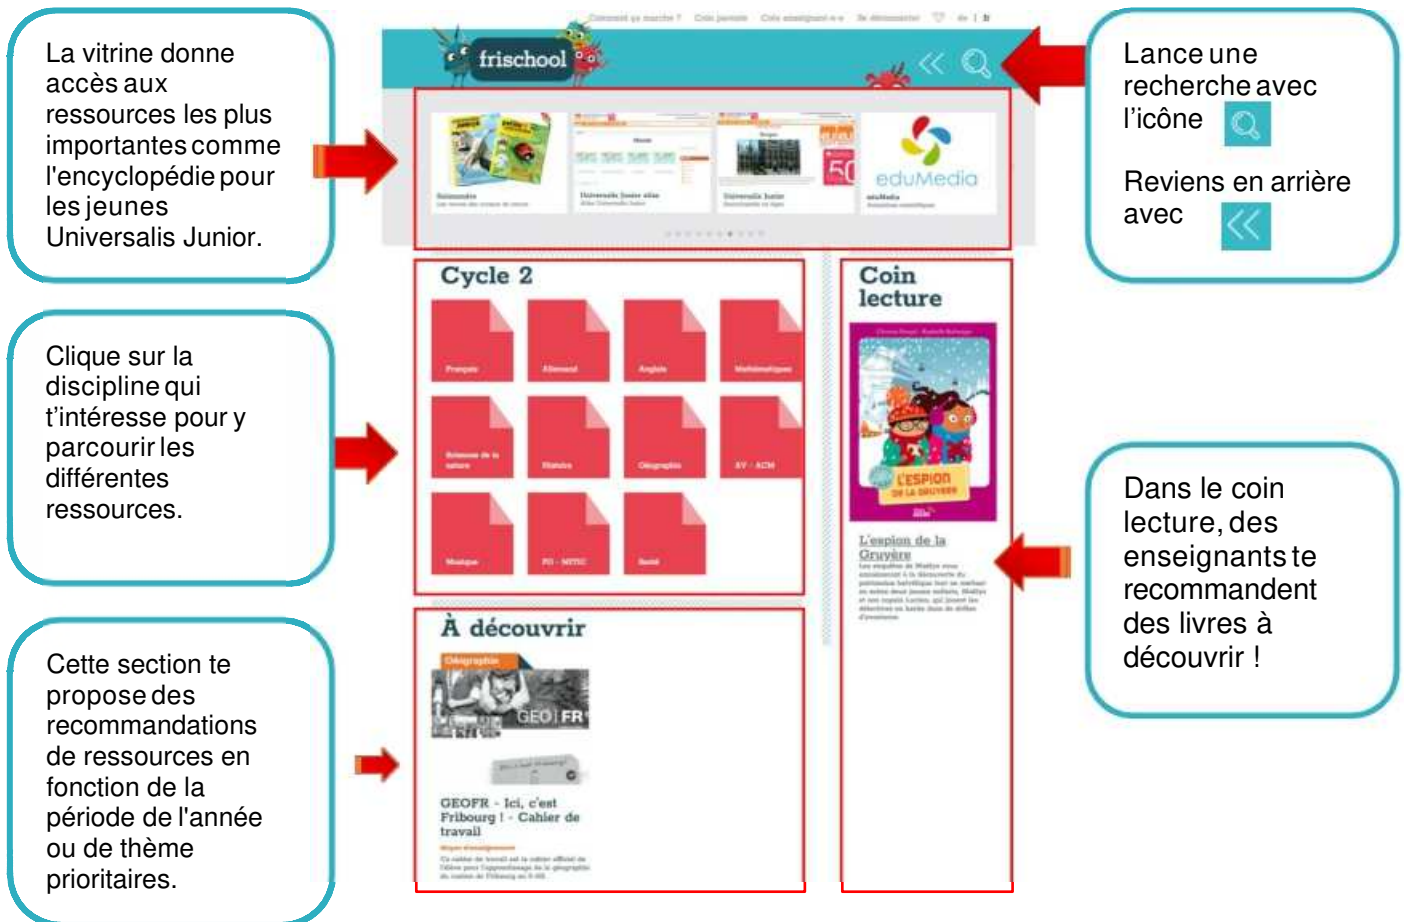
La vitrine donne accès aux ressources les plus importantes comme l'encyclopédie pour les jeunes Universalis Junior.

Clique sur la discipline qui t'intéresse pour y parcourir les différentes ressources.

Cette section te propose des recommandations de ressources en fonction de la période de l'année ou de thème prioritaires.

Comment ça marche ? Coin parents Coin enseignant-e-s Se déconnecter de | fr

frischool

Universalis Junior

eduMedia

Cycle 2

Français
Allemand
Anglais
Mathématiques
Sciences de la nature
Histoire
Géographie
AV - ACM
Musique
FG - MITIC
Santé

Coin lecture

L'ESPION DE LA GRUYÈRE

L'espion de la Gruyère

À découvrir

Géographie

GEO | FR

GEOFR - Ici, c'est Fribourg ! - Cahier de travail

Lance une recherche avec l'icône

Reviens en arrière avec

Dans le coin lecture, des enseignants te recommandent des livres à découvrir !